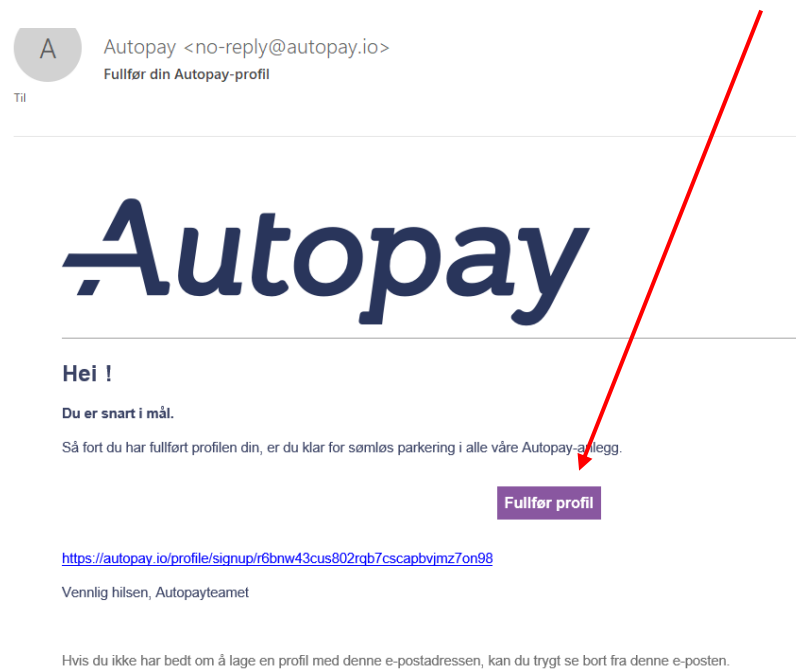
A

Autopay <no-reply@autopay.io>
Fullfør din Autopay-profil

Til

Autopay

Hei !

Du er snart i mål.

Så fort du har fullført profilen din, er du klar for sømløs parkering i alle våre Autopay-anlegg.

Fullfør profil

https://autopay.io/profile/signup/r6bnw43cus802rqb7cscapbvjmz7on98

Vennlig hilsen, Autopayteamet

Hvis du ikke har bedt om å lage en profil med denne e-postadressen, kan du trygt se bort fra denne e-posten.